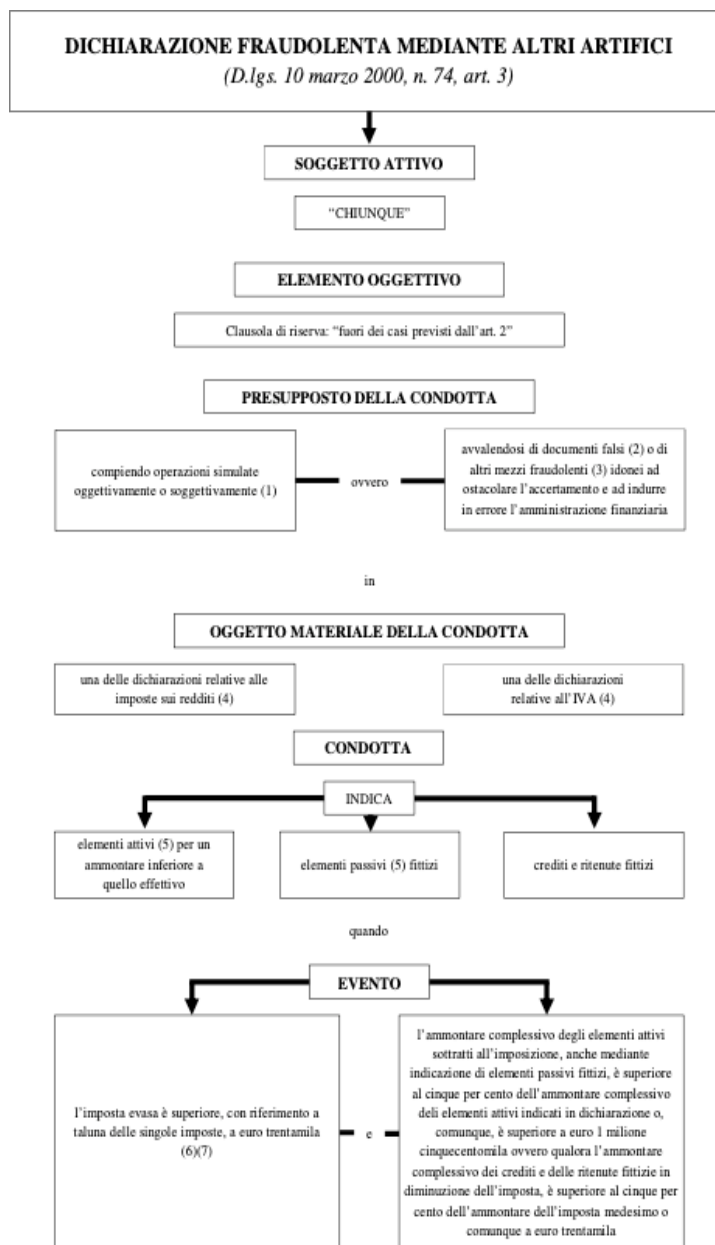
DICHIARAZIONE FRAUDOLENTA MEDIANTE ALTRI ARTIFICI
(D.lgs. 10 marzo 2000, n. 74, art. 3)

SOGGETTO ATTIVO

"CHIUNQUE"

ELEMENTO OGGETTIVO

Clausola di riserva: "fuori dei casi previsti dall'art. 2"

PRESUPPOSTO DELLA CONDOTTA

compiendo operazioni simulate oggettivamente o soggettivamente (1)

ovvero

avvalendosi di documenti falsi (2) o di altri mezzi fraudolenti (3) idonei ad ostacolare l'accertamento e ad indurre in errore l'amministrazione finanziaria

in

OGGETTO MATERIALE DELLA CONDOTTA

una delle dichiarazioni relative alle imposte sui redditi (4)

una delle dichiarazioni relative all'IVA (4)

CONDOTTA

INDICA

elementi attivi (5) per un ammontare inferiore a quello effettivo

elementi passivi (5) fittizi

crediti e ritenute fittizi

quando

EVENTO

l'imposta evasa è superiore, con riferimento a taluna delle singole imposte, a euro trentamila (6)(7)

e

l'ammontare complessivo degli elementi attivi sottratti all'imposizione, anche mediante indicazione di elementi passivi fittizi, è superiore al cinque per cento dell'ammontare complessivo deli elementi attivi indicati in dichiarazione o, comunque, è superiore a euro 1 milione cinquecentomila ovvero qualora l'ammontare complessivo dei crediti e delle ritenute fittizie in diminuzione dell'imposta, è superiore al cinque per cento dell'ammontare dell'imposta medesimo o comunque a euro trentamila